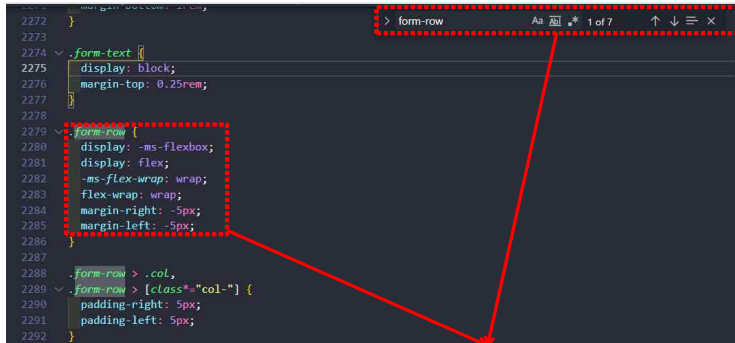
2271 margin-bottom: 1rem;
2272 }
2273
2274 .form-text {
2275 display: block;
2276 margin-top: 0.25rem;
2277 }
2278
2279 .form-row {
2280 display: -ms-flexbox;
2281 display: flex;
2282 -ms-flex-wrap: wrap;
2283 flex-wrap: wrap;
2284 margin-right: -5px;
2285 margin-left: -5px;
2286 }
2287
2288 .form-row > .col,
2289 .form-row > [class*="col-"] {
2290 padding-right: 5px;
2291 padding-left: 5px;
2292 }

> form-row Aa Ab .* 1 of 7 ↑ ↓ ≡ ×